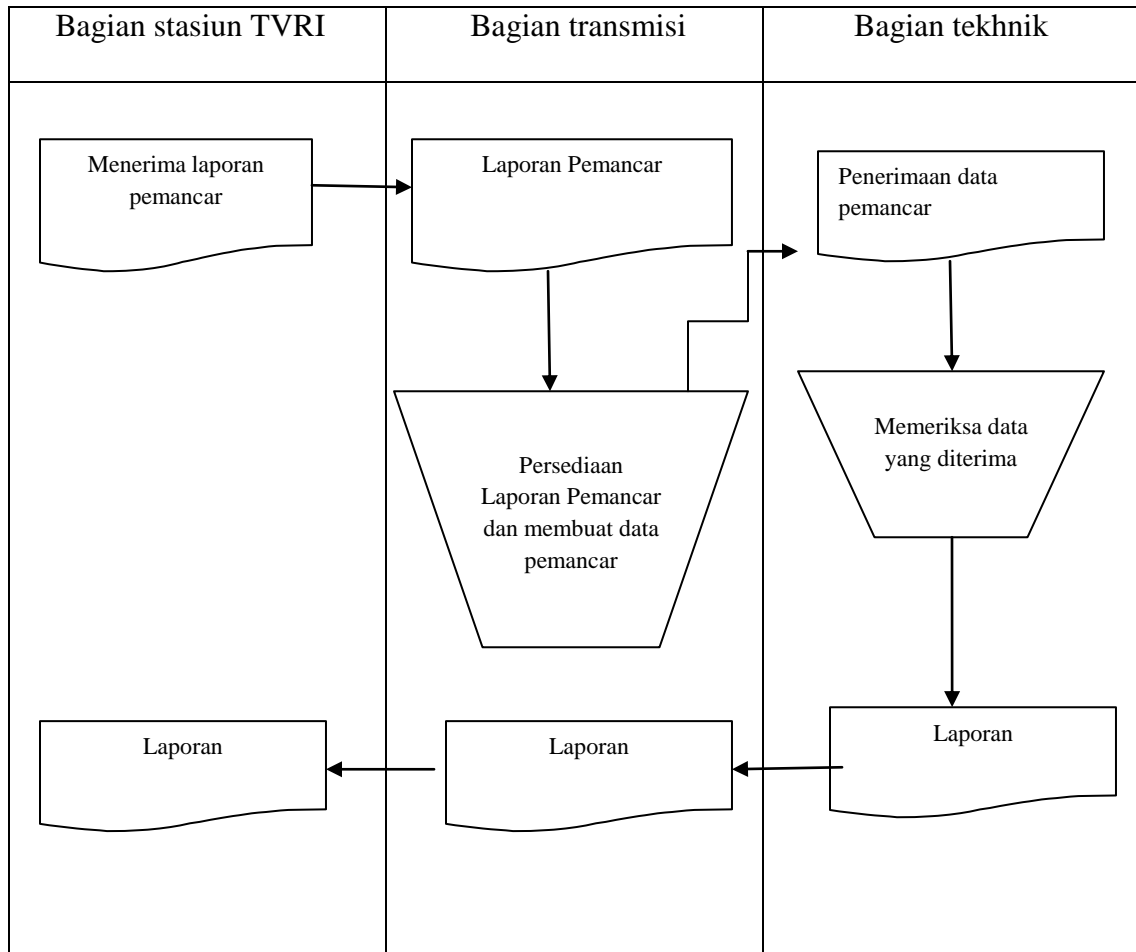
Bagian stasiun TVRI

Menerima laporan pemancar

Laporan

Bagian transmisi

Laporan Pemancar

Persediaan Laporan Pemancar dan membuat data pemancar

Laporan

Bagian tekhnik

Penerimaan data pemancar

Memeriksa data yang diterima

Laporan